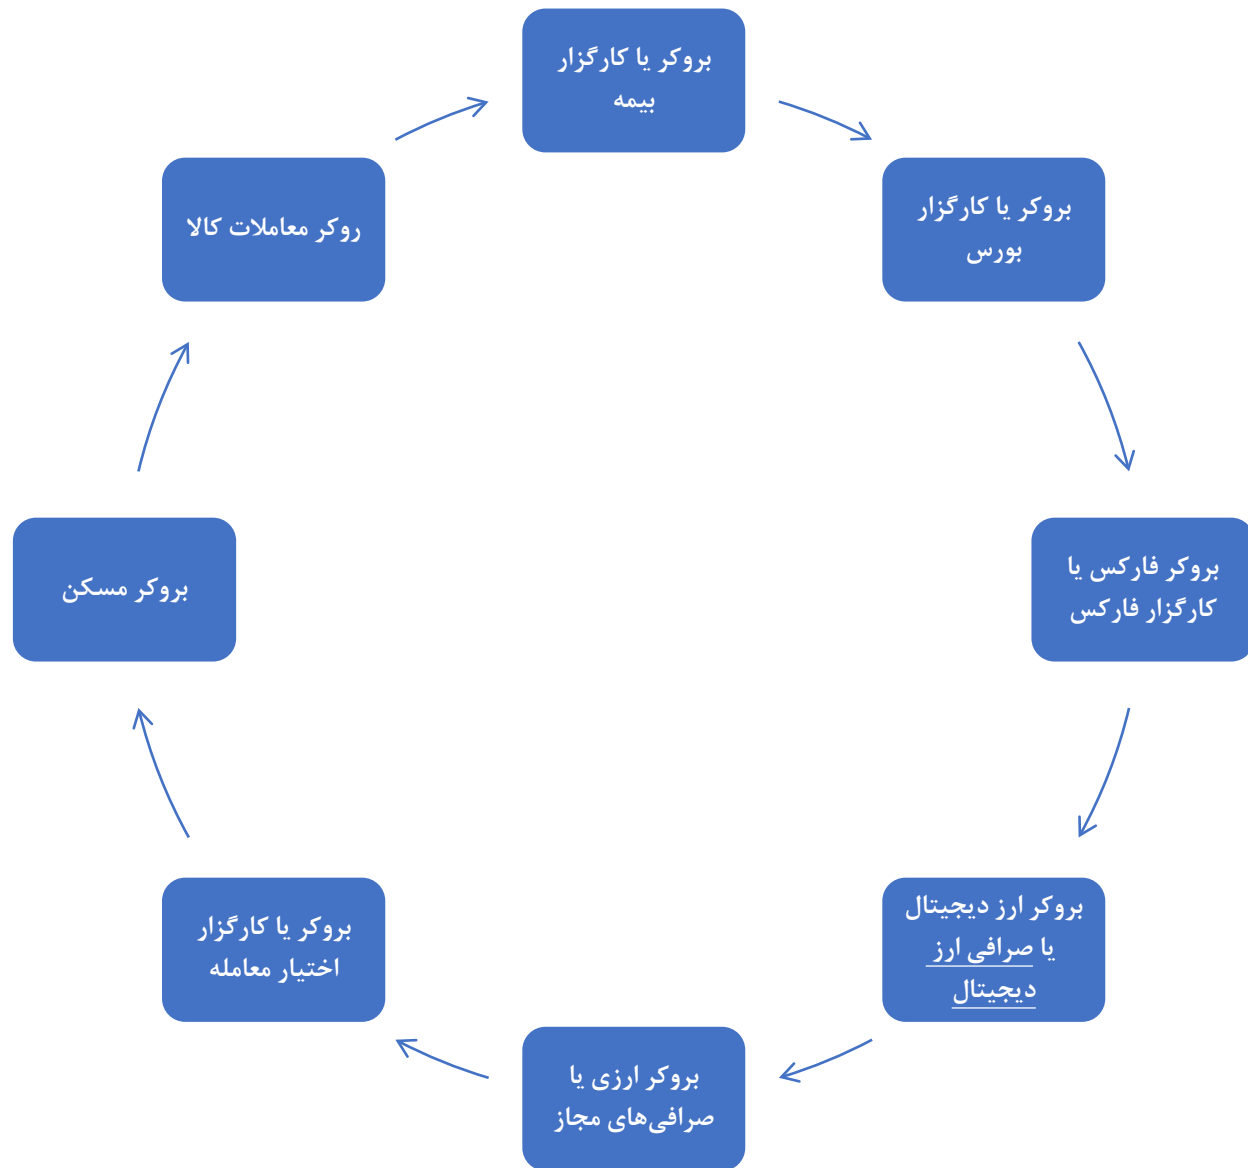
بروکر یا کارگزار بیمه

بروکر یا کارگزار بورس

بروکر فارکس یا کارگزار فارکس

بروکر ارز دیجیتال یا صرافی ارز دیجیتال

بروکر ارزی یا صرافی‌های مجاز

بروکر یا کارگزار اختیار معامله

بروکر مسکن

روکر معاملات کالا